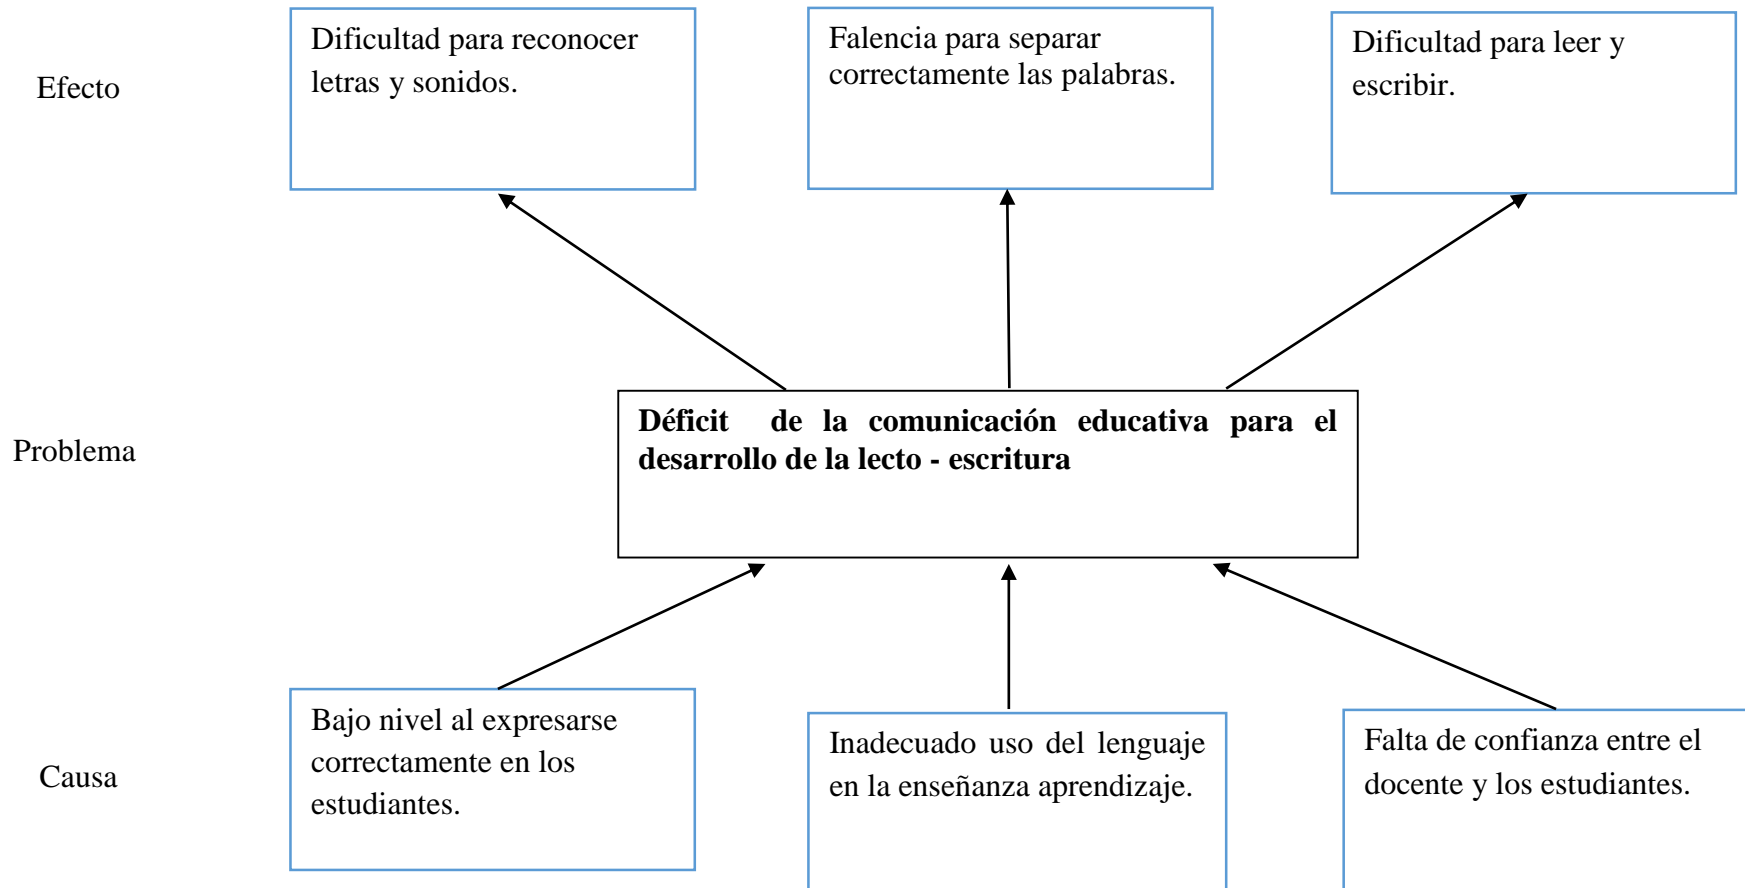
Efecto

Dificultad para reconocer letras y sonidos.

Falencia para separar correctamente las palabras.

Dificultad para leer y escribir.

Problema

**Déficit de la comunicación educativa para el desarrollo de la lecto - escritura**

Causa

Bajo nivel al expresarse correctamente en los estudiantes.

Inadecuado uso del lenguaje en la enseñanza aprendizaje.

Falta de confianza entre el docente y los estudiantes.